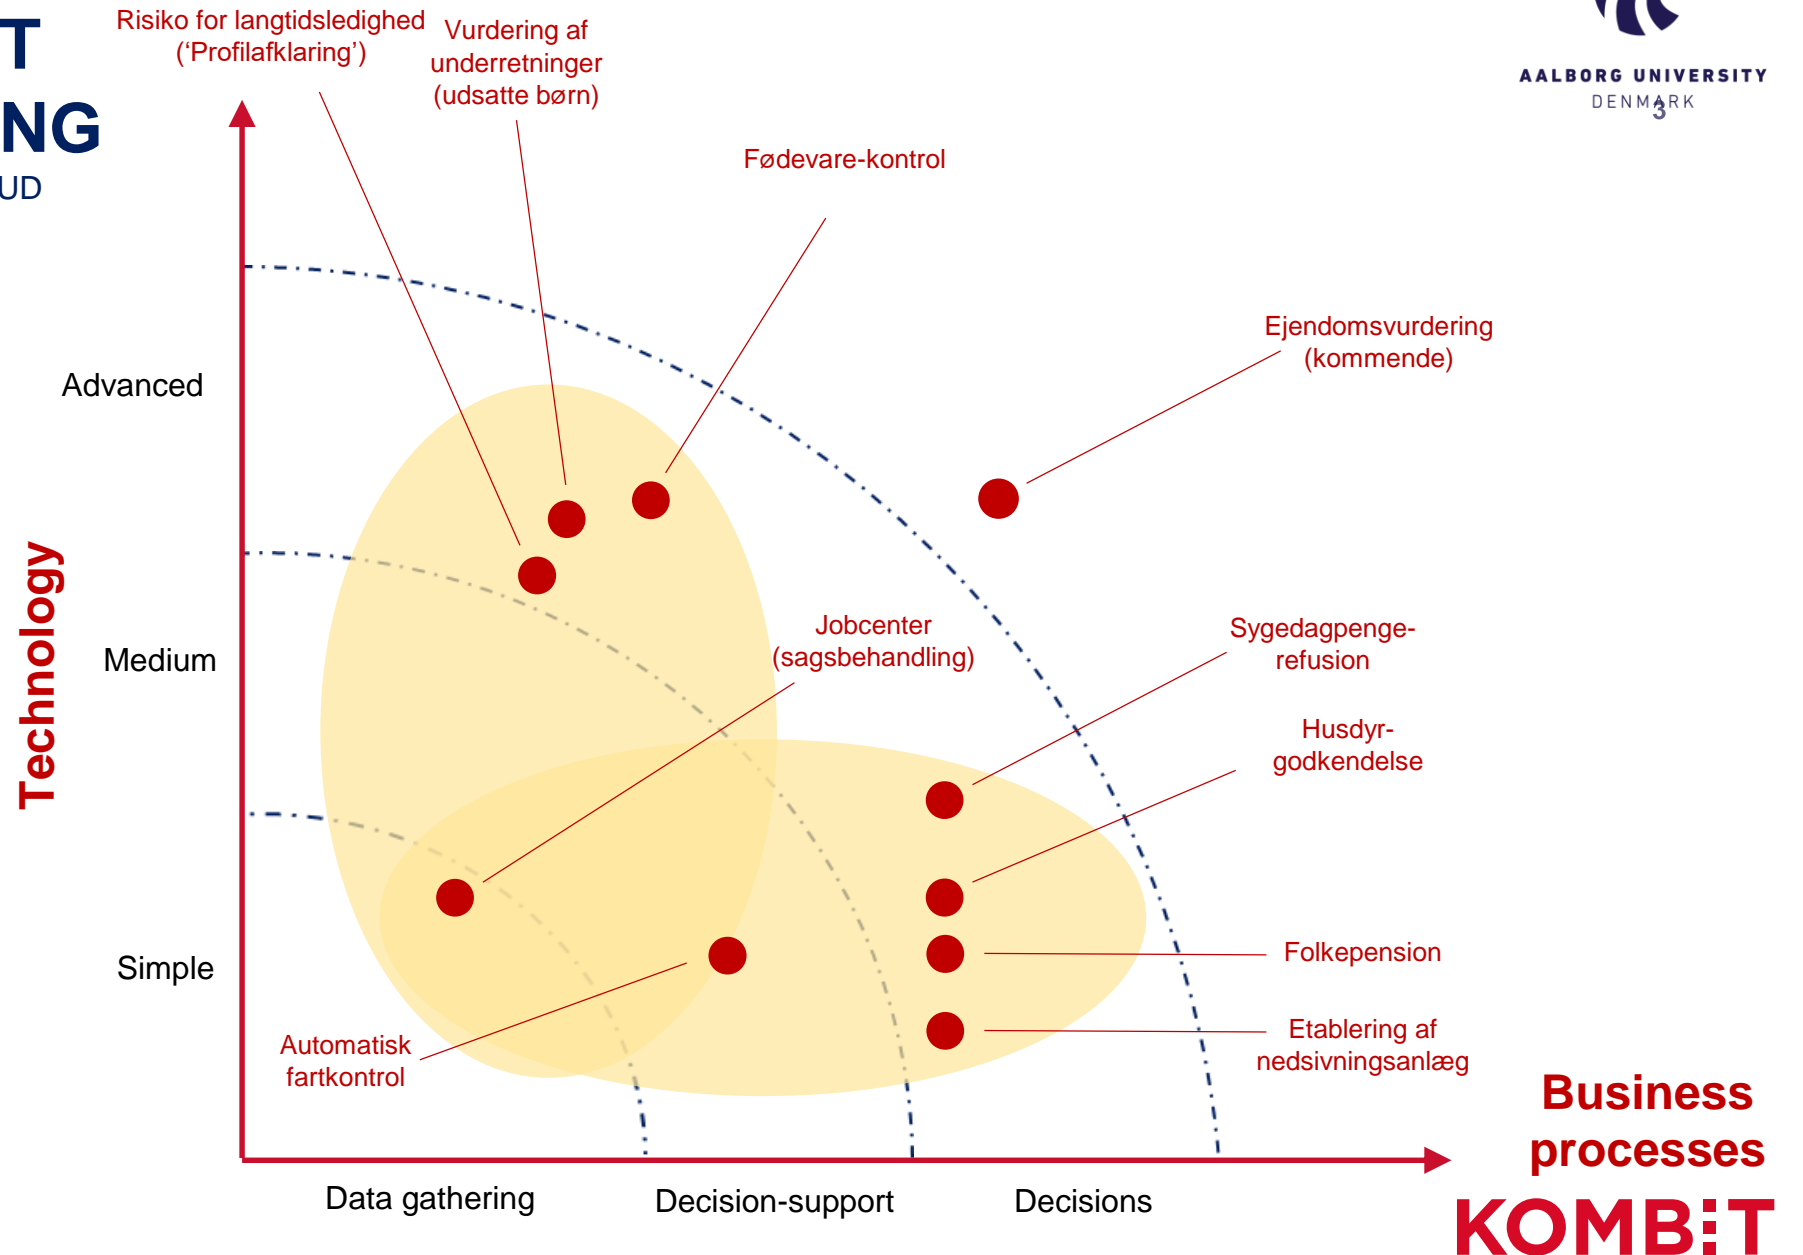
T
NG
UD

Risiko for langtidsledighed ('Profilafklaring')

Vurdering af underretninger (udsatte børn)

AALBORG UNIVERSITY
DENMARK
3

Fødevare-kontrol

Ejendomsvurdering (kommende)

Advanced

Technology

Medium

Jobcenter (sagsbehandling)

Sygedagpenge-refusion

Husdyr-godkendelse

Simple

Folkepension

Etablering af nedsivningsanlæg

Automatisk fartkontrol

Business processes

Data gathering

Decision-support

Decisions

KOMBIT